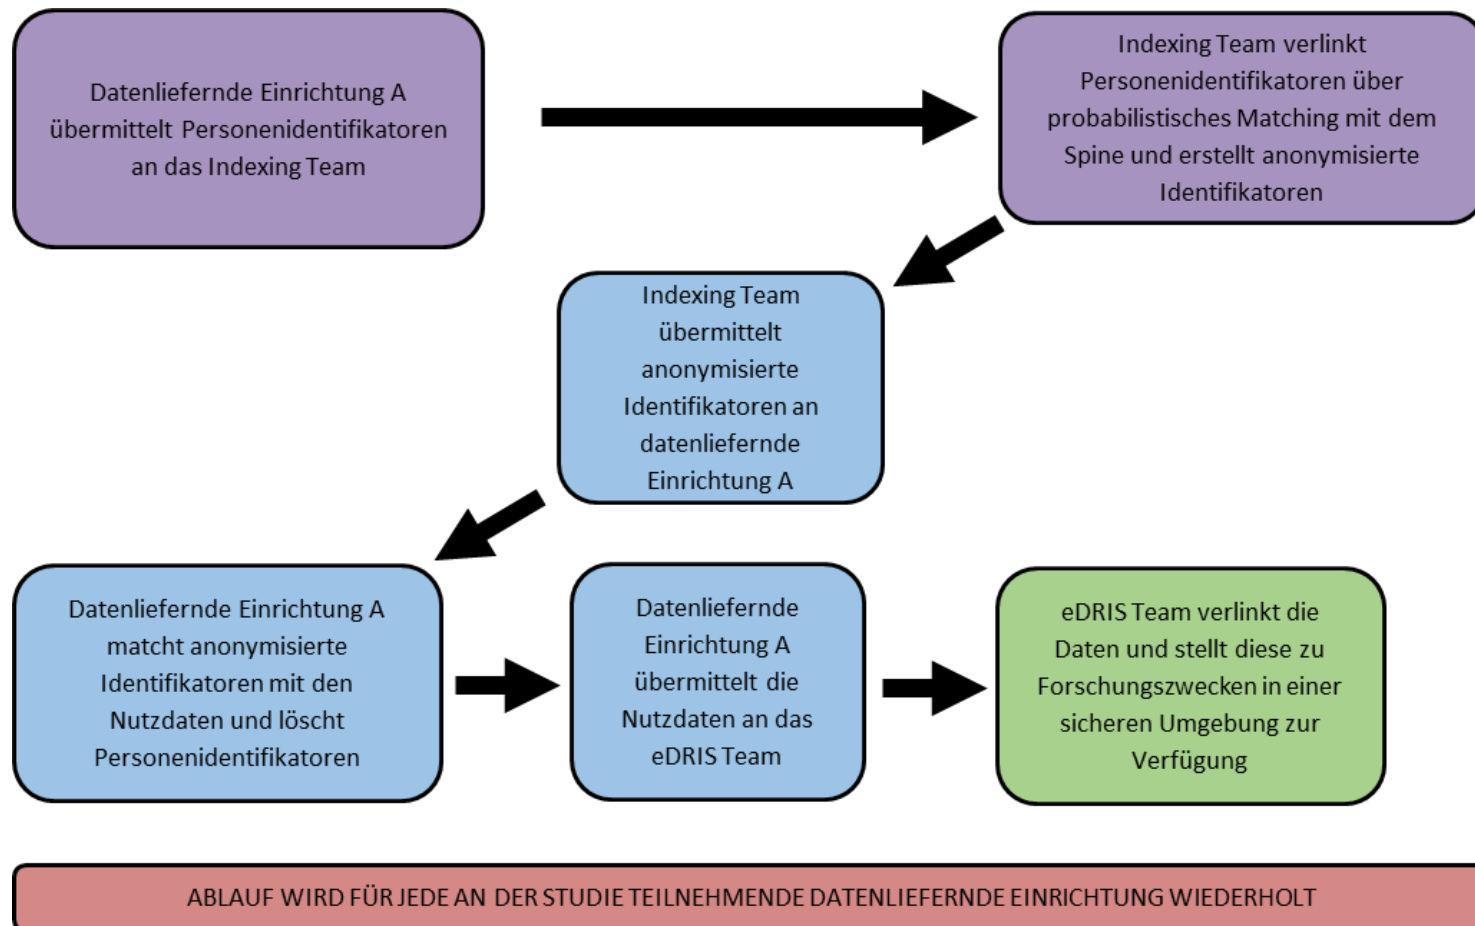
Datenliefernde Einrichtung A übermittelt Personenidentifikatoren an das Indexing Team

Indexing Team verlinkt Personenidentifikatoren über probabilistisches Matching mit dem Spine und erstellt anonymisierte Identifikatoren

Indexing Team übermittelt anonymisierte Identifikatoren an datenliefernde Einrichtung A

Datenliefernde Einrichtung A matcht anonymisierte Identifikatoren mit den Nutzdaten und löscht Personenidentifikatoren

Datenliefernde Einrichtung A übermittelt die Nutzdaten an das eDRIS Team

eDRIS Team verlinkt die Daten und stellt diese zu Forschungszwecken in einer sicheren Umgebung zur Verfügung

ABLAUF WIRD FÜR JEDE AN DER STUDIE TEILNEHMENDE DATENLIEFERNDE EINRICHTUNG WIEDERHOLT